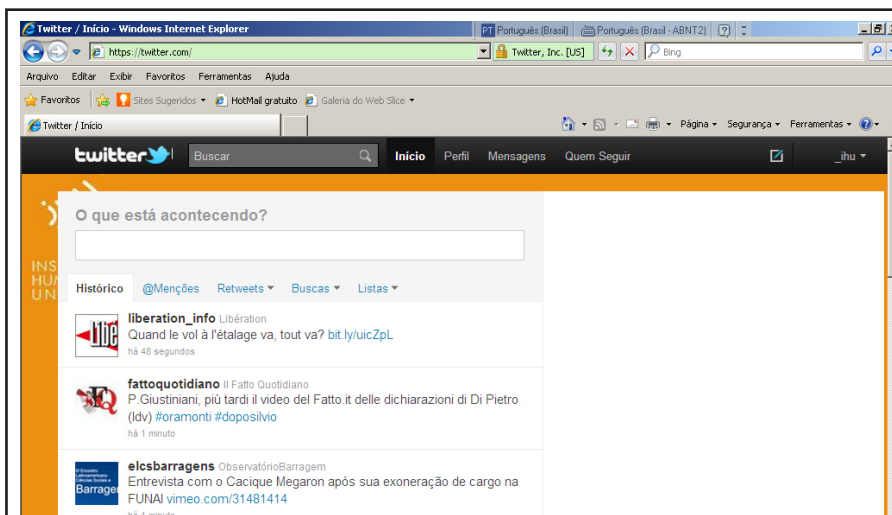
Twitter / Início - Windows Internet Explorer

PT Português (Brasil) Português (Brasil - ABNT2)

https://twitter.com/

Twitter, Inc. [US]

Bing

Arquivo Editar Exibir Favoritos Ferramentas Ajuda

Favoritos Sites Sugeridos HotMail gratuito Galeria do Web Slice

Twitter / Início

Página Segurança Ferramentas

twitter Buscar Início Perfil Mensagens Quem Seguir _ihu

O que está acontecendo?

Histórico @Menções Retweets Buscas Listas

liberation_info Libération
Quand le vol à l'étalage va, tout va? bit.ly/uicZpL
há 48 segundos

fattoquotidiano Il Fatto Quotidiano
P.Giustiniani, più tardi il video del Fatto.it delle dichiarazioni di Di Pietro (Idv) #oramonti #doposilvio
há 1 minuto

elcsbarragens ObservatórioBarragem
Entrevista com o Cacique Megaron após sua exoneração de cargo na FUNAI vimeo.com/31481414
há 1 minuto